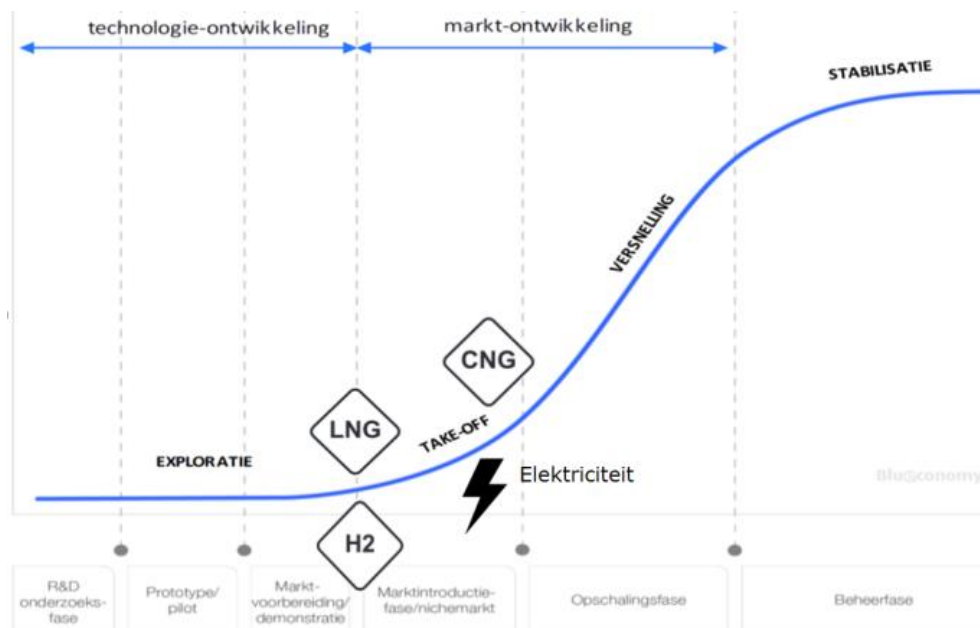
technologie-ontwikkeling

markt-ontwikkeling

STABILISATIE

VERSNELLING

CNG

LNG

TAKE-OFF

EXPLORATIE

Elektriciteit

BlueconomY

H2

R&D onderzoeksfase

Prototype/ pilot

Marktvoorbereiding/ demonstratie

Marktintroductiefase/nichemarkt

Opschalingsfase

Beheerfase